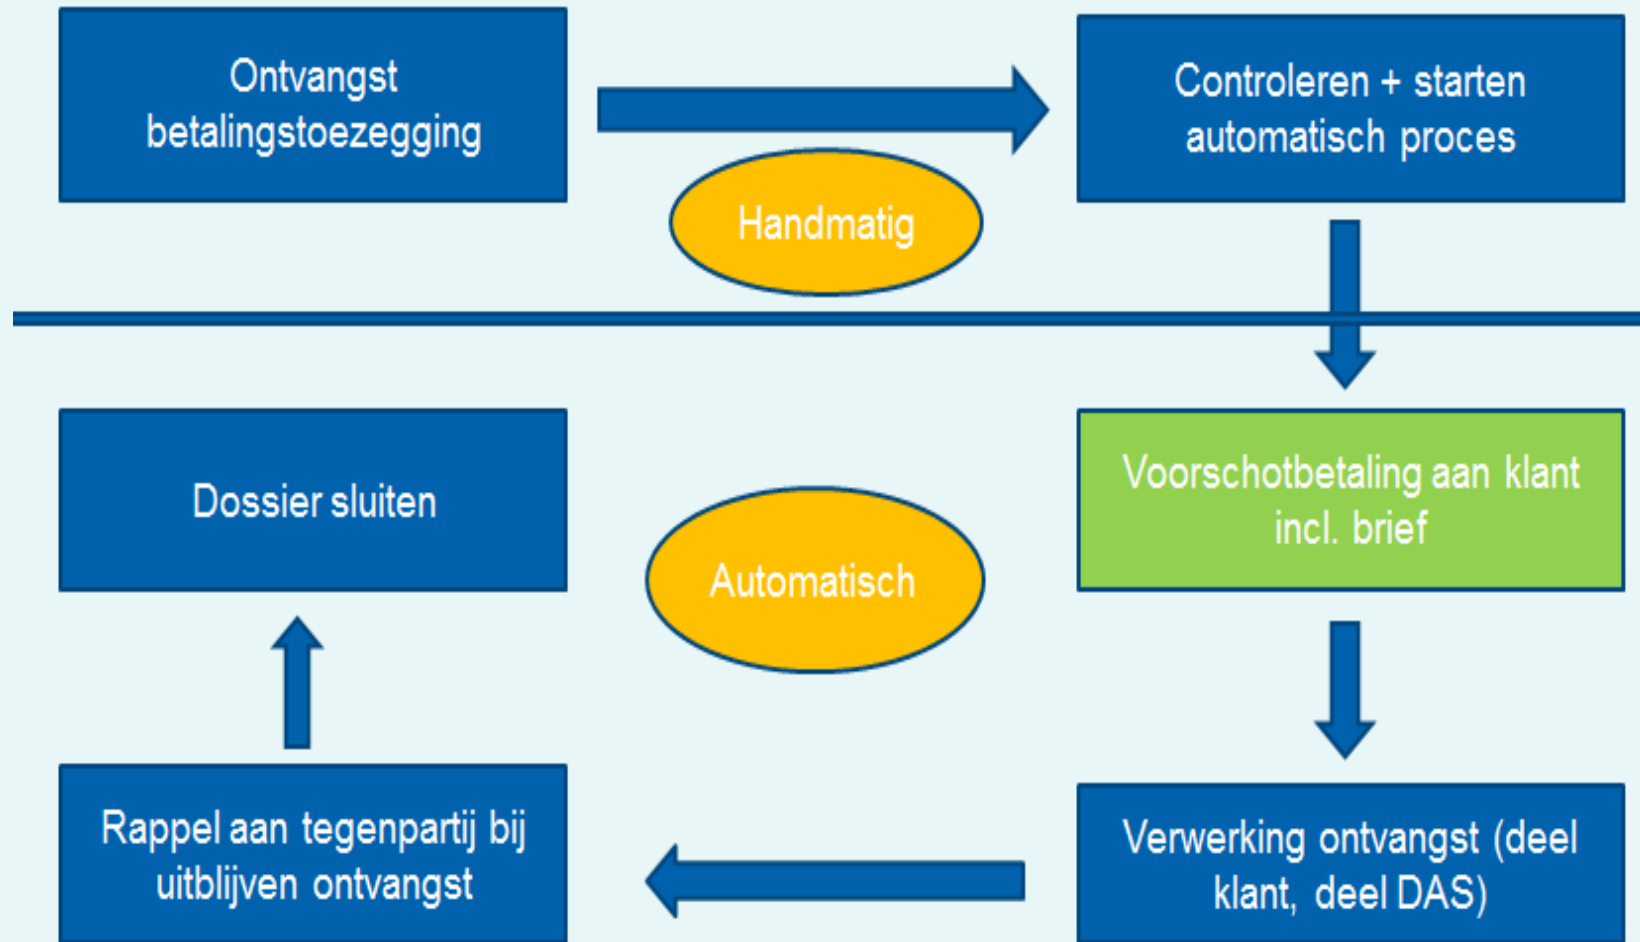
Ontvangst betalingstoezegging

Handmatig

Controleren + starten automatisch proces

Dossier sluiten

Automatisch

Voorschotbetaling aan klant incl. brief

Rappel aan tegenpartij bij uitblijven ontvangst

Verwerking ontvangst (deel klant, deel DAS)